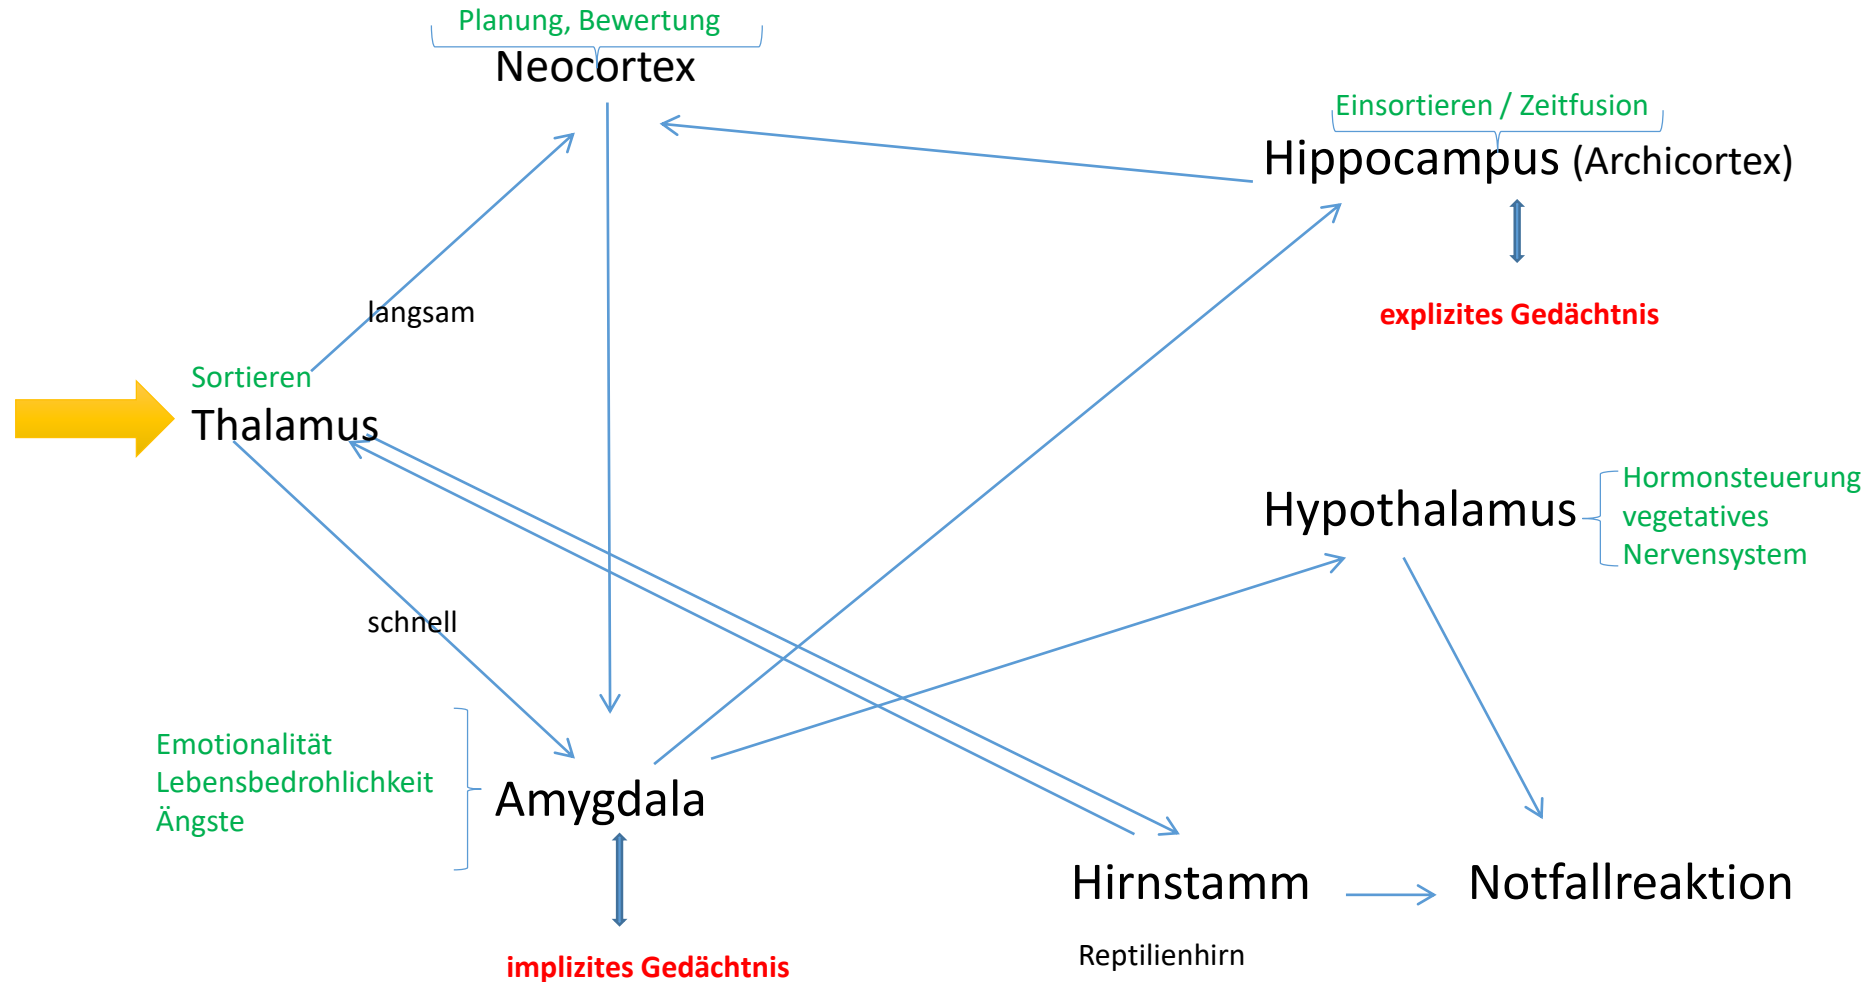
Planung, Bewertung
Neocortex

Einsortieren / Zeitfusion
Hippocampus (Archicortex)

explizites Gedächtnis

langsam

Sortieren
Thalamus

Hypothalamus
Hormonsteuerung
vegetatives
Nervensystem

schnell

Emotionalität
Lebensbedrohlichkeit
Ängste

Amygdala

implizites Gedächtnis

Hirnstamm
Reptilienhirn

Notfallreaktion